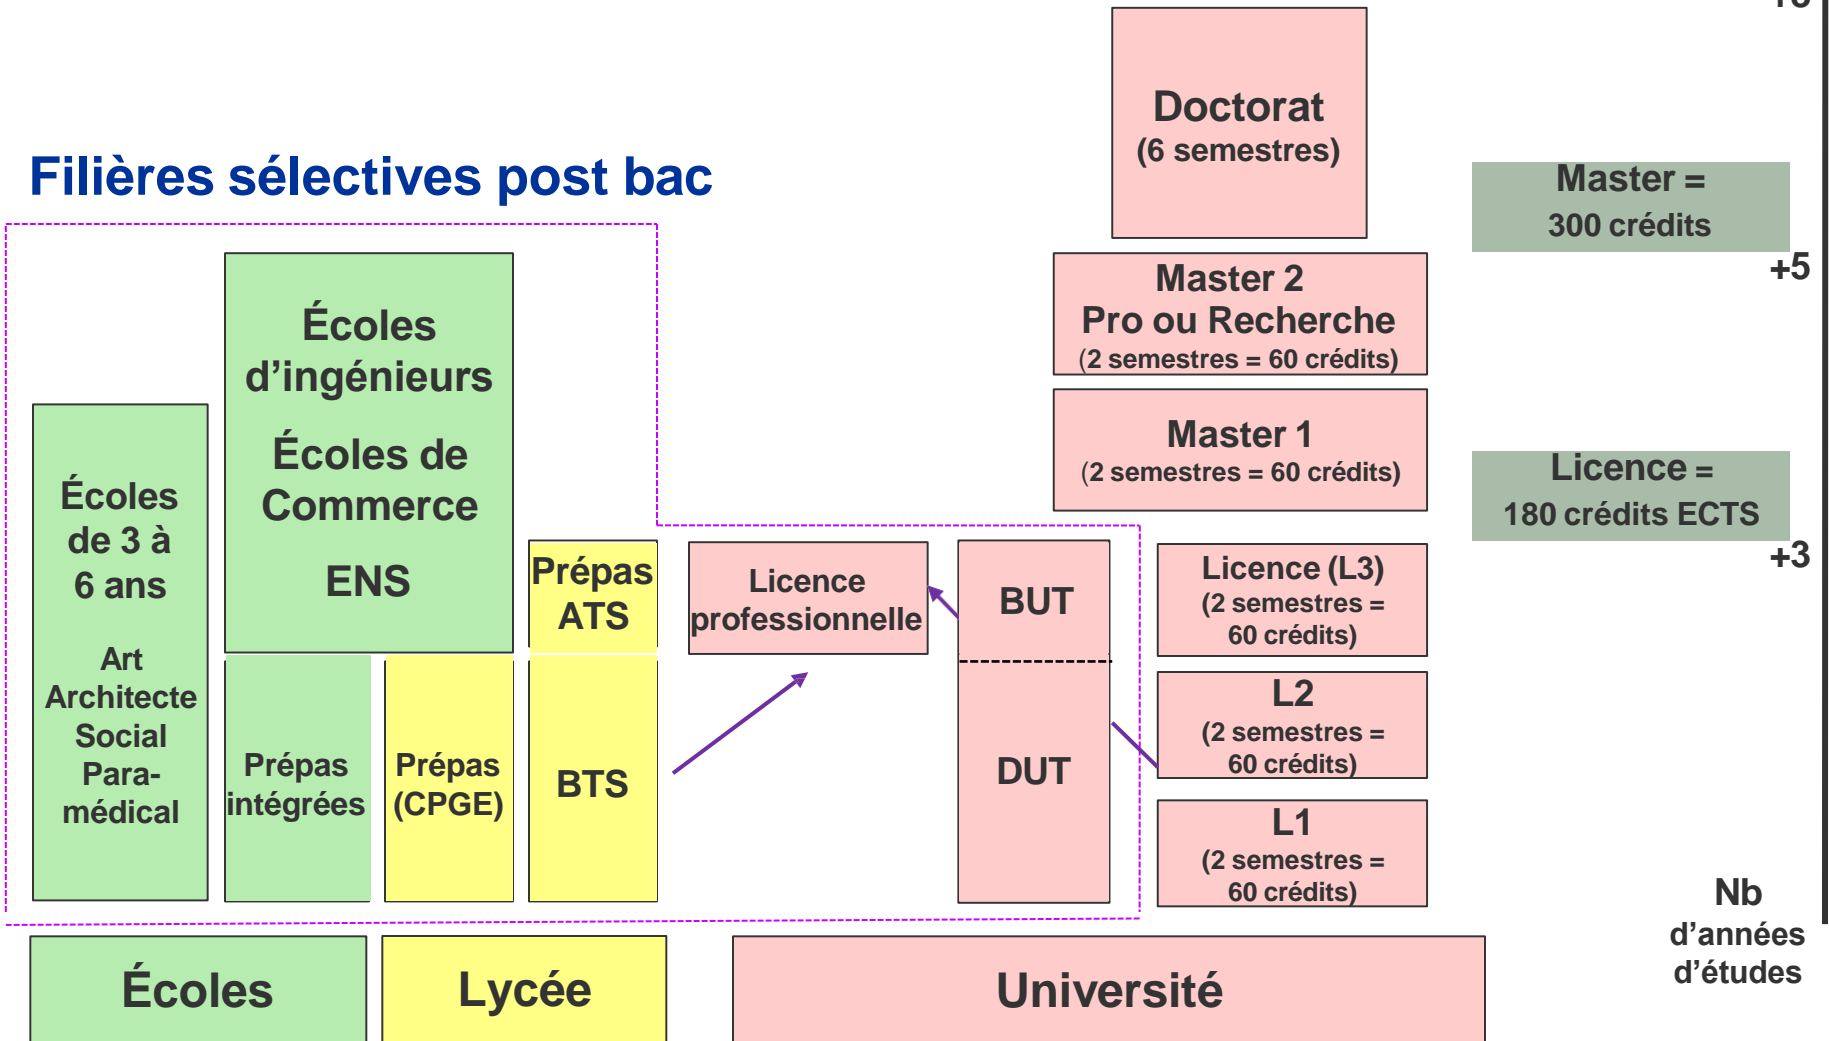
Filières sélectives post bac

Doctorat
(6 semestres)

Master =
300 crédits

+5

Master 2
Pro ou Recherche
(2 semestres = 60 crédits)

Master 1
(2 semestres = 60 crédits)

Licence =
180 crédits ECTS

+3

Écoles d'ingénieurs

Écoles de Commerce

ENS

Écoles de 3 à 6 ans

Art
Architecte
Social
Para-médical

Prépas ATS

Licence professionnelle

BUT

Licence (L3)
(2 semestres = 60 crédits)

L2
(2 semestres = 60 crédits)

L1
(2 semestres = 60 crédits)

Prépas intégrées

Prépas (CPGE)

BTS

DUT

Nb d'années d'études

Écoles

Lycée

Université